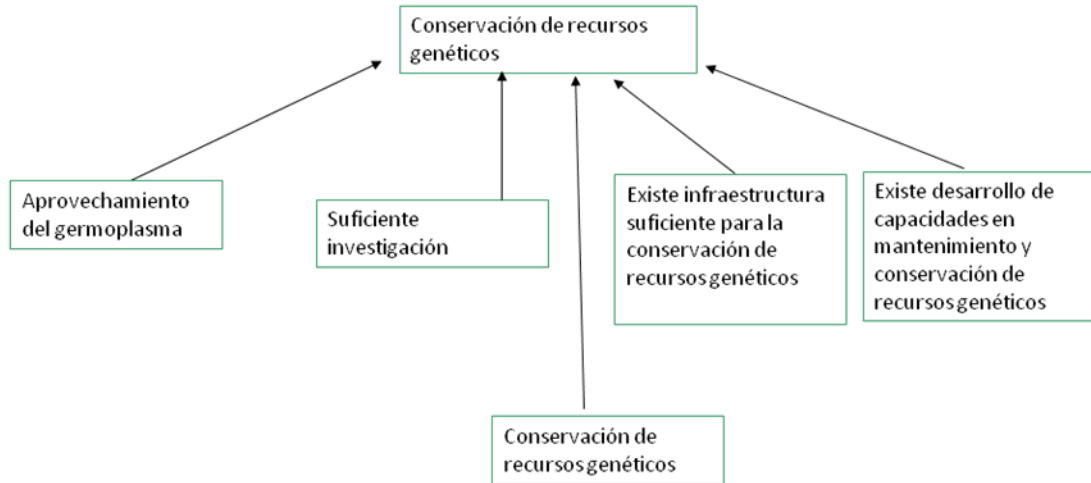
Conservación de recursos genéticos

Aprovechamiento del germoplasma

Suficiente investigación

Existe infraestructura suficiente para la conservación de recursos genéticos

Existe desarrollo de capacidades en mantenimiento y conservación de recursos genéticos

Conservación de recursos genéticos